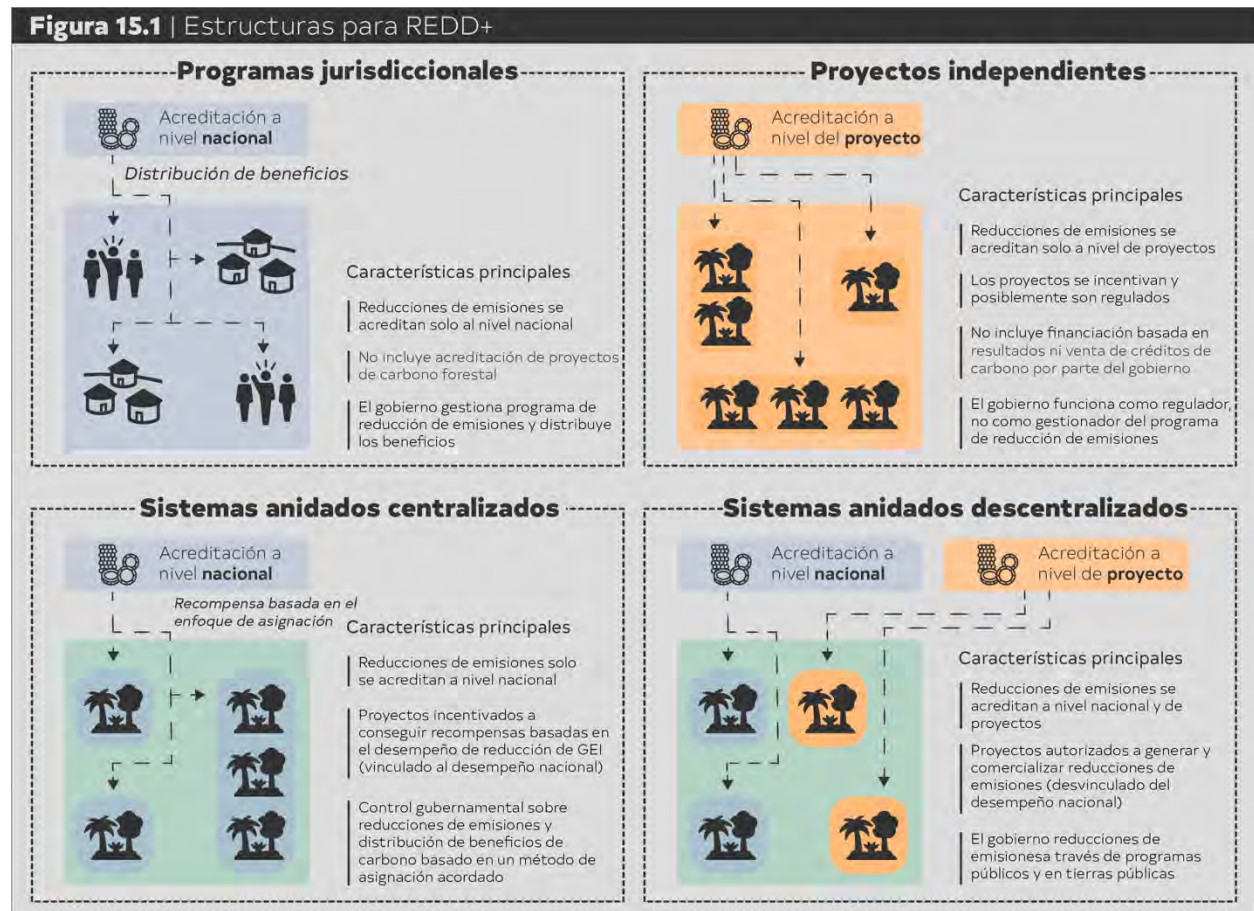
Figura 15.1 | Estructuras para REDD+

Programas jurisdiccionales

Acreditación a nivel nacional

Distribución de beneficios

Características principales

Reducciones de emisiones se acreditan solo al nivel nacional

No incluye acreditación de proyectos de carbono forestal

El gobierno gestiona programa de reducción de emisiones y distribuye los beneficios

Proyectos independientes

Acreditación a nivel del proyecto

Características principales

Reducciones de emisiones se acreditan solo a nivel de proyectos

Los proyectos se incentivan y posiblemente son regulados

No incluye financiación basada en resultados ni venta de créditos de carbono por parte del gobierno

El gobierno funciona como regulador, no como gestionador del programa de reducción de emisiones

Sistemas anidados centralizados

Acreditación a nivel nacional

Recompensa basada en el enfoque de asignación

Características principales

Reducciones de emisiones solo se acreditan a nivel nacional

Proyectos incentivados a conseguir recompensas basadas en el desempeño de reducción de GEI (vinculado al desempeño nacional)

Control gubernamental sobre reducciones de emisiones y distribución de beneficios de carbono basado en un método de asignación acordado

Sistemas anidados descentralizados

Acreditación a nivel nacional

Acreditación a nivel de proyecto

Características principales

Reducciones de emisiones se acreditan a nivel nacional y de proyectos

Proyectos autorizados a generar y comercializar reducciones de emisiones (desvinculado del desempeño nacional)

El gobierno reducciones de emisionesa través de programas públicos y en tierras públicas